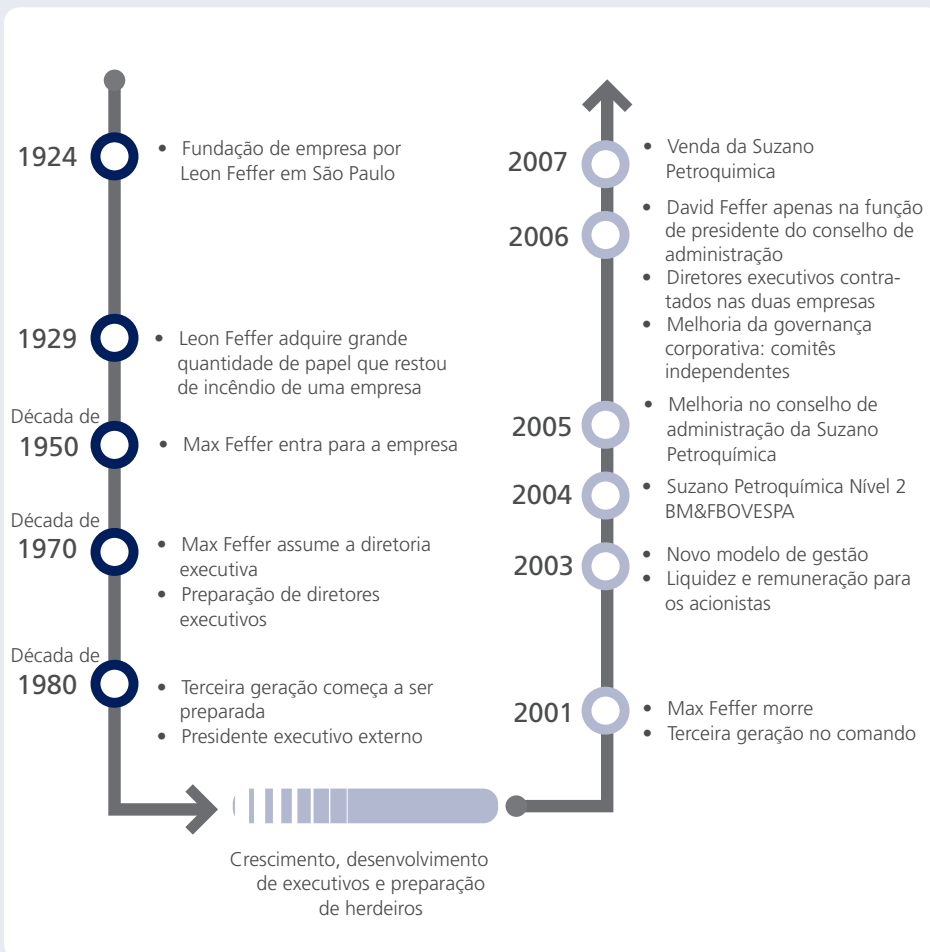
1924
• Fundação de empresa por Leon Feffer em São Paulo

1929
• Leon Feffer adquire grande quantidade de papel que restou de incêndio de uma empresa

Década de 1950
• Max Feffer entra para a empresa

Década de 1970
• Max Feffer assume a diretoria executiva
• Preparação de diretores executivos

Década de 1980
• Terceira geração começa a ser preparada
• Presidente executivo externo

Crescimento, desenvolvimento de executivos e preparação de herdeiros

2001
• Max Feffer morre
• Terceira geração no comando

2003
• Novo modelo de gestão
• Liquidez e remuneração para os acionistas

2004
• Suzano Petroquímica Nível 2 BM&FBOVESPA

2005
• Melhoria no conselho de administração da Suzano Petroquímica

2006
• David Feffer apenas na função de presidente do conselho de administração
• Diretores executivos contratados nas duas empresas
• Melhoria da governança corporativa: comitês independentes

2007
• Venda da Suzano Petroquimica